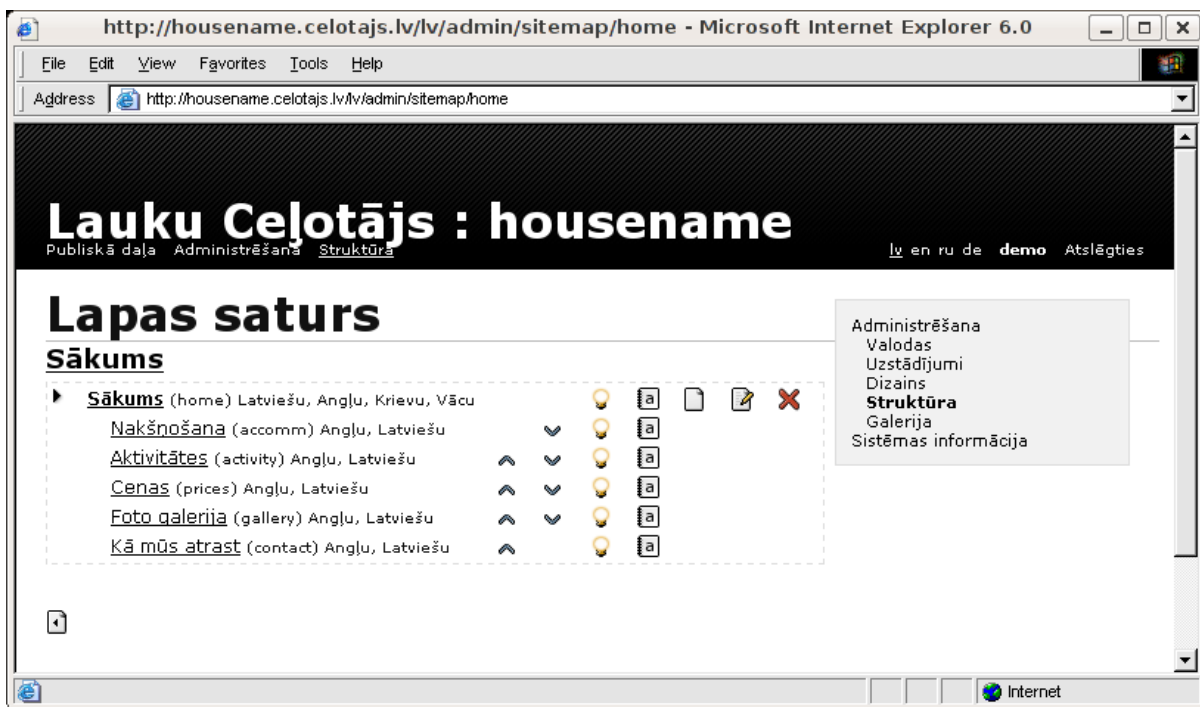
http://housename.celotajs.lv/lv/admin/sitemap/home - Microsoft Internet Explorer 6.0

File Edit View Favorites Tools Help

Address http://housename.celotajs.lv/lv/admin/sitemap/home

Lauku Ceļotājs : housename

Publiskā daļa Administrēšana Struktūra

lv en ru de demo Atslēgties

Lapas saturs

Sākums

Sākums (home) Latviešu, Angļu, Krievu, Vācu

Nakšņošana (accomm) Angļu, Latviešu

Aktivitātes (activity) Angļu, Latviešu

Cenas (prices) Angļu, Latviešu

Foto galerija (gallery) Angļu, Latviešu

Kā mūs atrast (contact) Angļu, Latviešu

Administrēšana
Valodas
Uzstādījumi
Dizains
Struktūra
Galerija
Sistēmas informācija

Internet